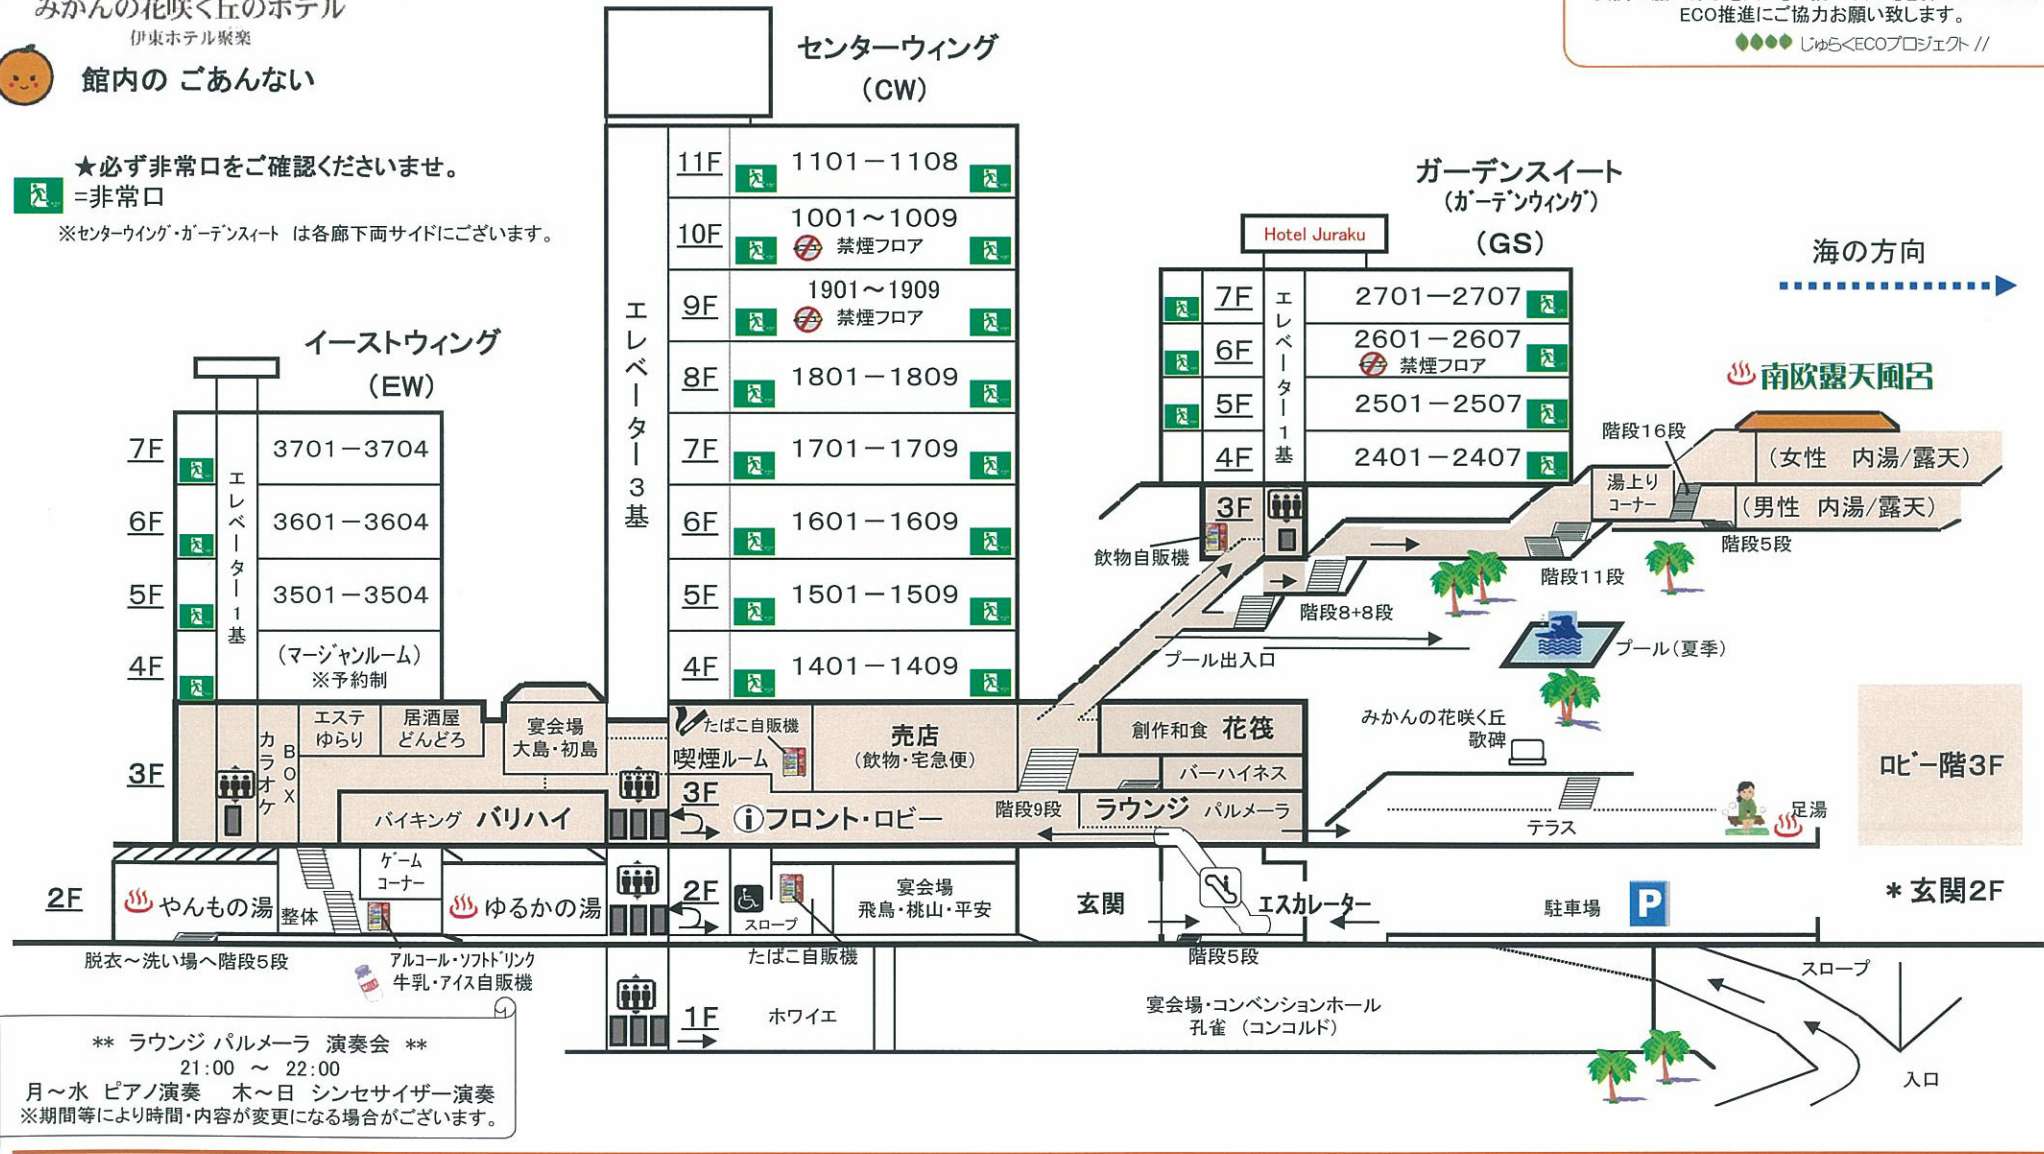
みかんの花咲く丘のホテル
伊東ホテル聚楽

館内の ごあんない

ECO推進にご協力お願い致します。
じゅらくECOプロジェクト //

★必ず非常口をご確認くださいませ。
=非常口
※センターウィング・ガーデンスィート は各廊下両サイドにございます。

センターウィング
(CW)

11F 1101－1108
10F 1001～1009 禁煙フロア
9F 1901～1909 禁煙フロア
8F 1801－1809
7F 1701－1709
6F 1601－1609
5F 1501－1509
4F 1401－1409

エレベーター3基

イーストウィング
(EW)

7F 3701－3704
6F 3601－3604
5F 3501－3504
4F (マージャンルーム) ※予約制

エレベーター1基

ガーデンスイート
(ガーデンウィング)
(GS)

Hotel Juraku

7F 2701－2707
6F 2601－2607 禁煙フロア
5F 2501－2507
4F 2401－2407

エレベーター1基

海の方向

南欧露天風呂
階段16段
湯上り コーナー
(女性 内湯/露天)
(男性 内湯/露天)
階段5段
階段11段
3F
飲物自販機
階段8+8段
プール出入口
プール(夏季)
みかんの花咲く丘 歌碑
ロビー階3F
足湯
テラス

3F
カラオケ BOX
エステ ゆらり
居酒屋 どんどろ
宴会場 大島・初島
たばこ自販機
喫煙ルーム
売店 (飲物・宅急便)
創作和食 花筏
バーハイネス
ラウンジ パルメーラ
バイキング バリハイ
3F
フロント・ロビー
階段9段

2F
やんもの湯
整体
ゲーム コーナー
ゆるかの湯
2F
スロープ
宴会場 飛鳥・桃山・平安
玄関
エスカレーター
駐車場
＊玄関2F
脱衣～洗い場へ階段5段
アルコール・ソフトドリンク 牛乳・アイス自販機
たばこ自販機
階段5段
スロープ

1F
ホワイエ
宴会場・コンベンションホール 孔雀 (コンコルド)
入口

** ラウンジ パルメーラ 演奏会 **
21:00 ～ 22:00
月～水 ピアノ演奏 木～日 シンセサイザー演奏
※期間等により時間・内容が変更になる場合がございます。